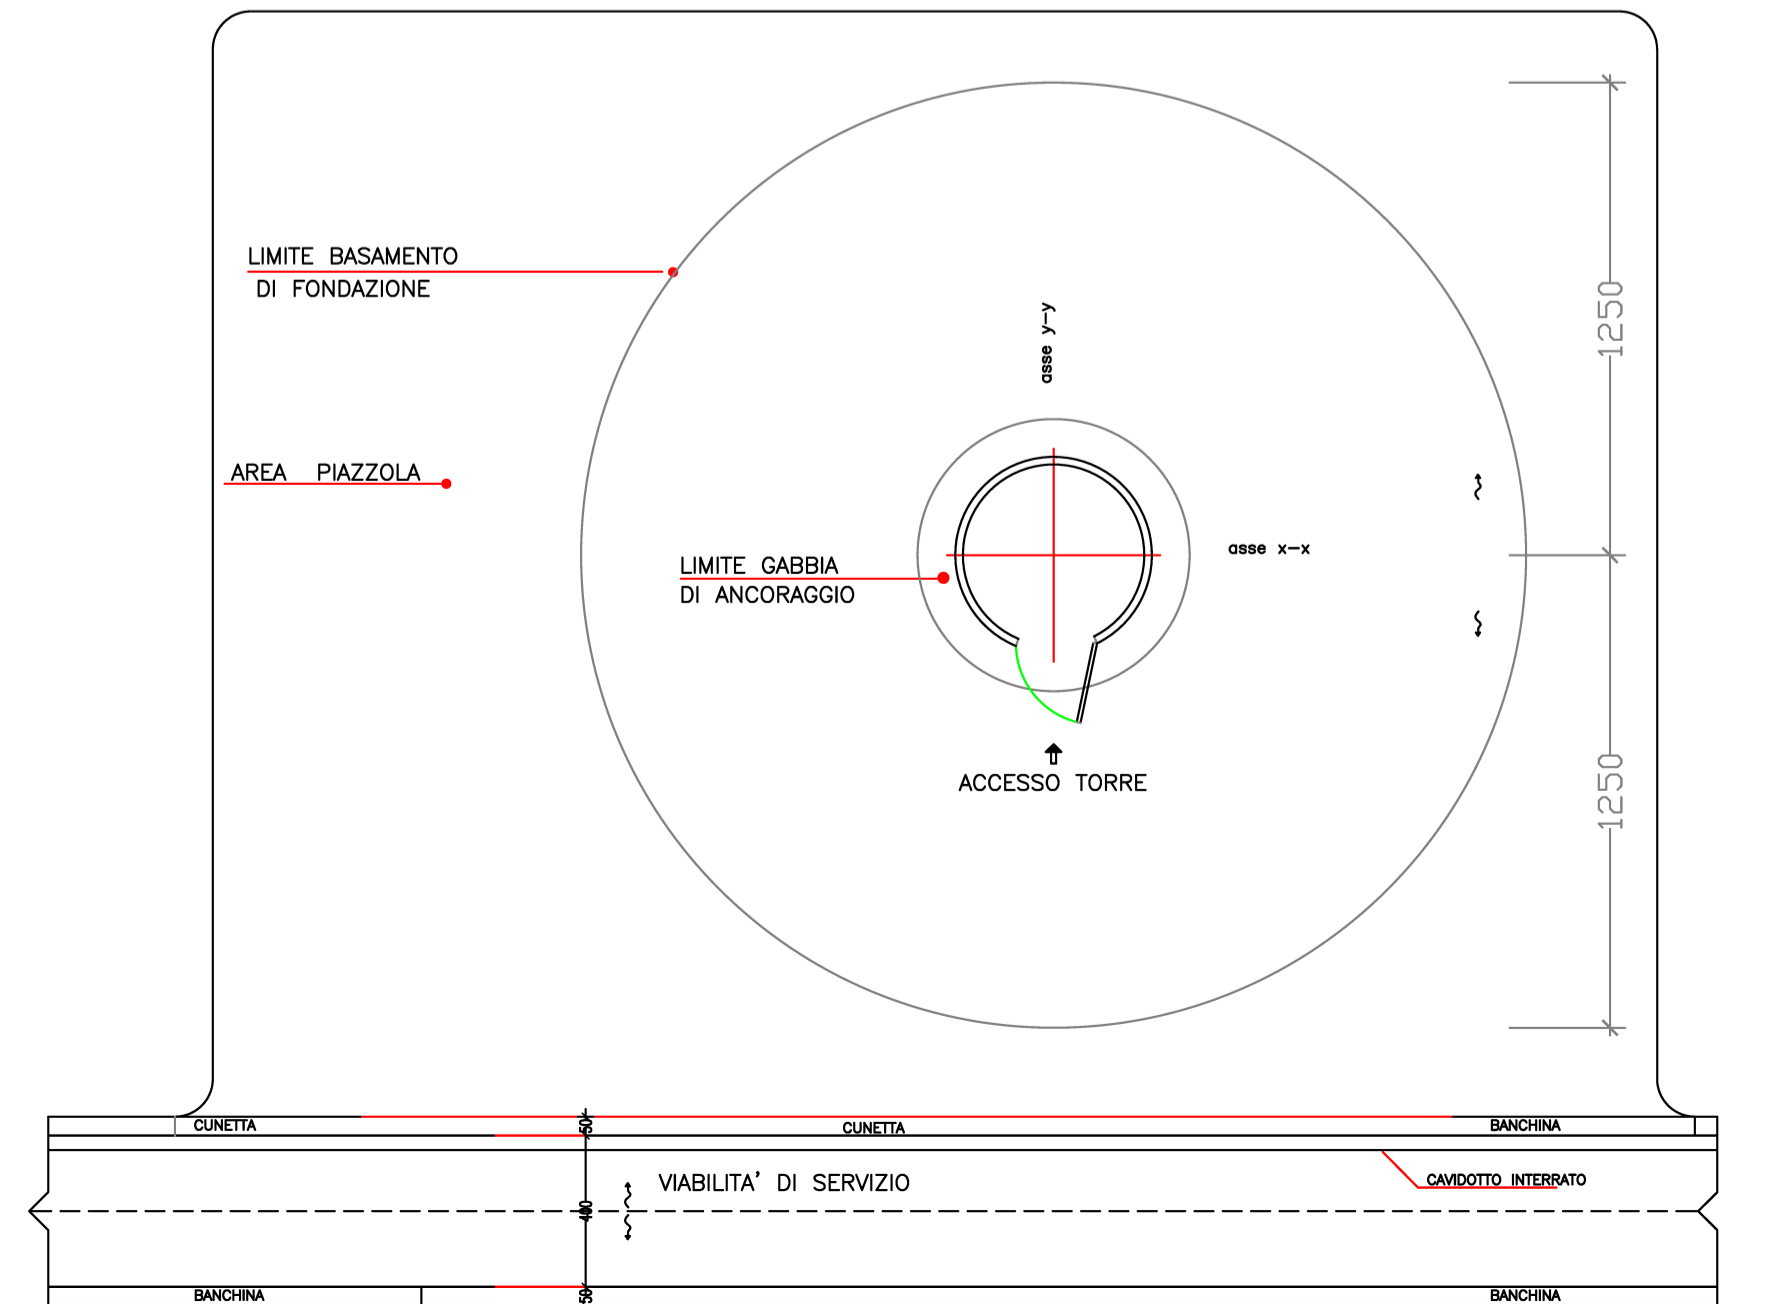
LIMITE BASAMENTO
DI FONDAZIONE

AREA PIAZZOLA

asse y-y

LIMITE GABBIA
DI ANCORAGGIO

asse x-x

ACCESSO TORRE

1250

1250

CUNETTA
CUNETTA
BANCHINA
50
VIABILITA' DI SERVIZIO
CAVIDOTTO INTERRATO
400
BANCHINA
50
BANCHINA